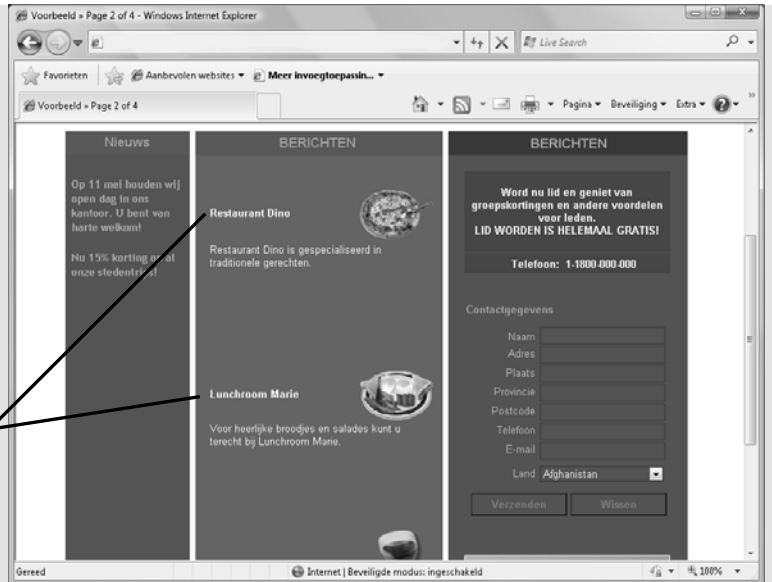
Voorbeeld » Page 2 of 4 - Windows Internet Explorer

Live Search

Favorieten

Aanbevolen websites ▾

Meer invoegtoepassin... ▾

Voorbeeld » Page 2 of 4

Pagina ▾ Beveiliging ▾ Extra ▾

Nieuws

Op 11 mei houden wij open dag in ons kantoor. U bent van harte welkom!

Nu 15% korting op al onze stedentrips!

BERICHTEN

Restaurant Dino

Restaurant Dino is gespecialiseerd in traditionele gerechten.

Lunchroom Marie

Voor heerlijke broodjes en salades kunt u terecht bij Lunchroom Marie.

BERICHTEN

Word nu lid en geniet van groepskortingen en andere voordelen voor leden.
LID WORDEN IS HELEMAAL GRATIS!

Telefoon: 1-1800-000-000

Contactgegevens

Naam

Adres

Plaats

Provincie

Postcode

Telefoon

E-mail

Land Afghanistan

Verzenden

Wissen

Gereed

Internet | Beveiligde modus: ingeschakeld

100%